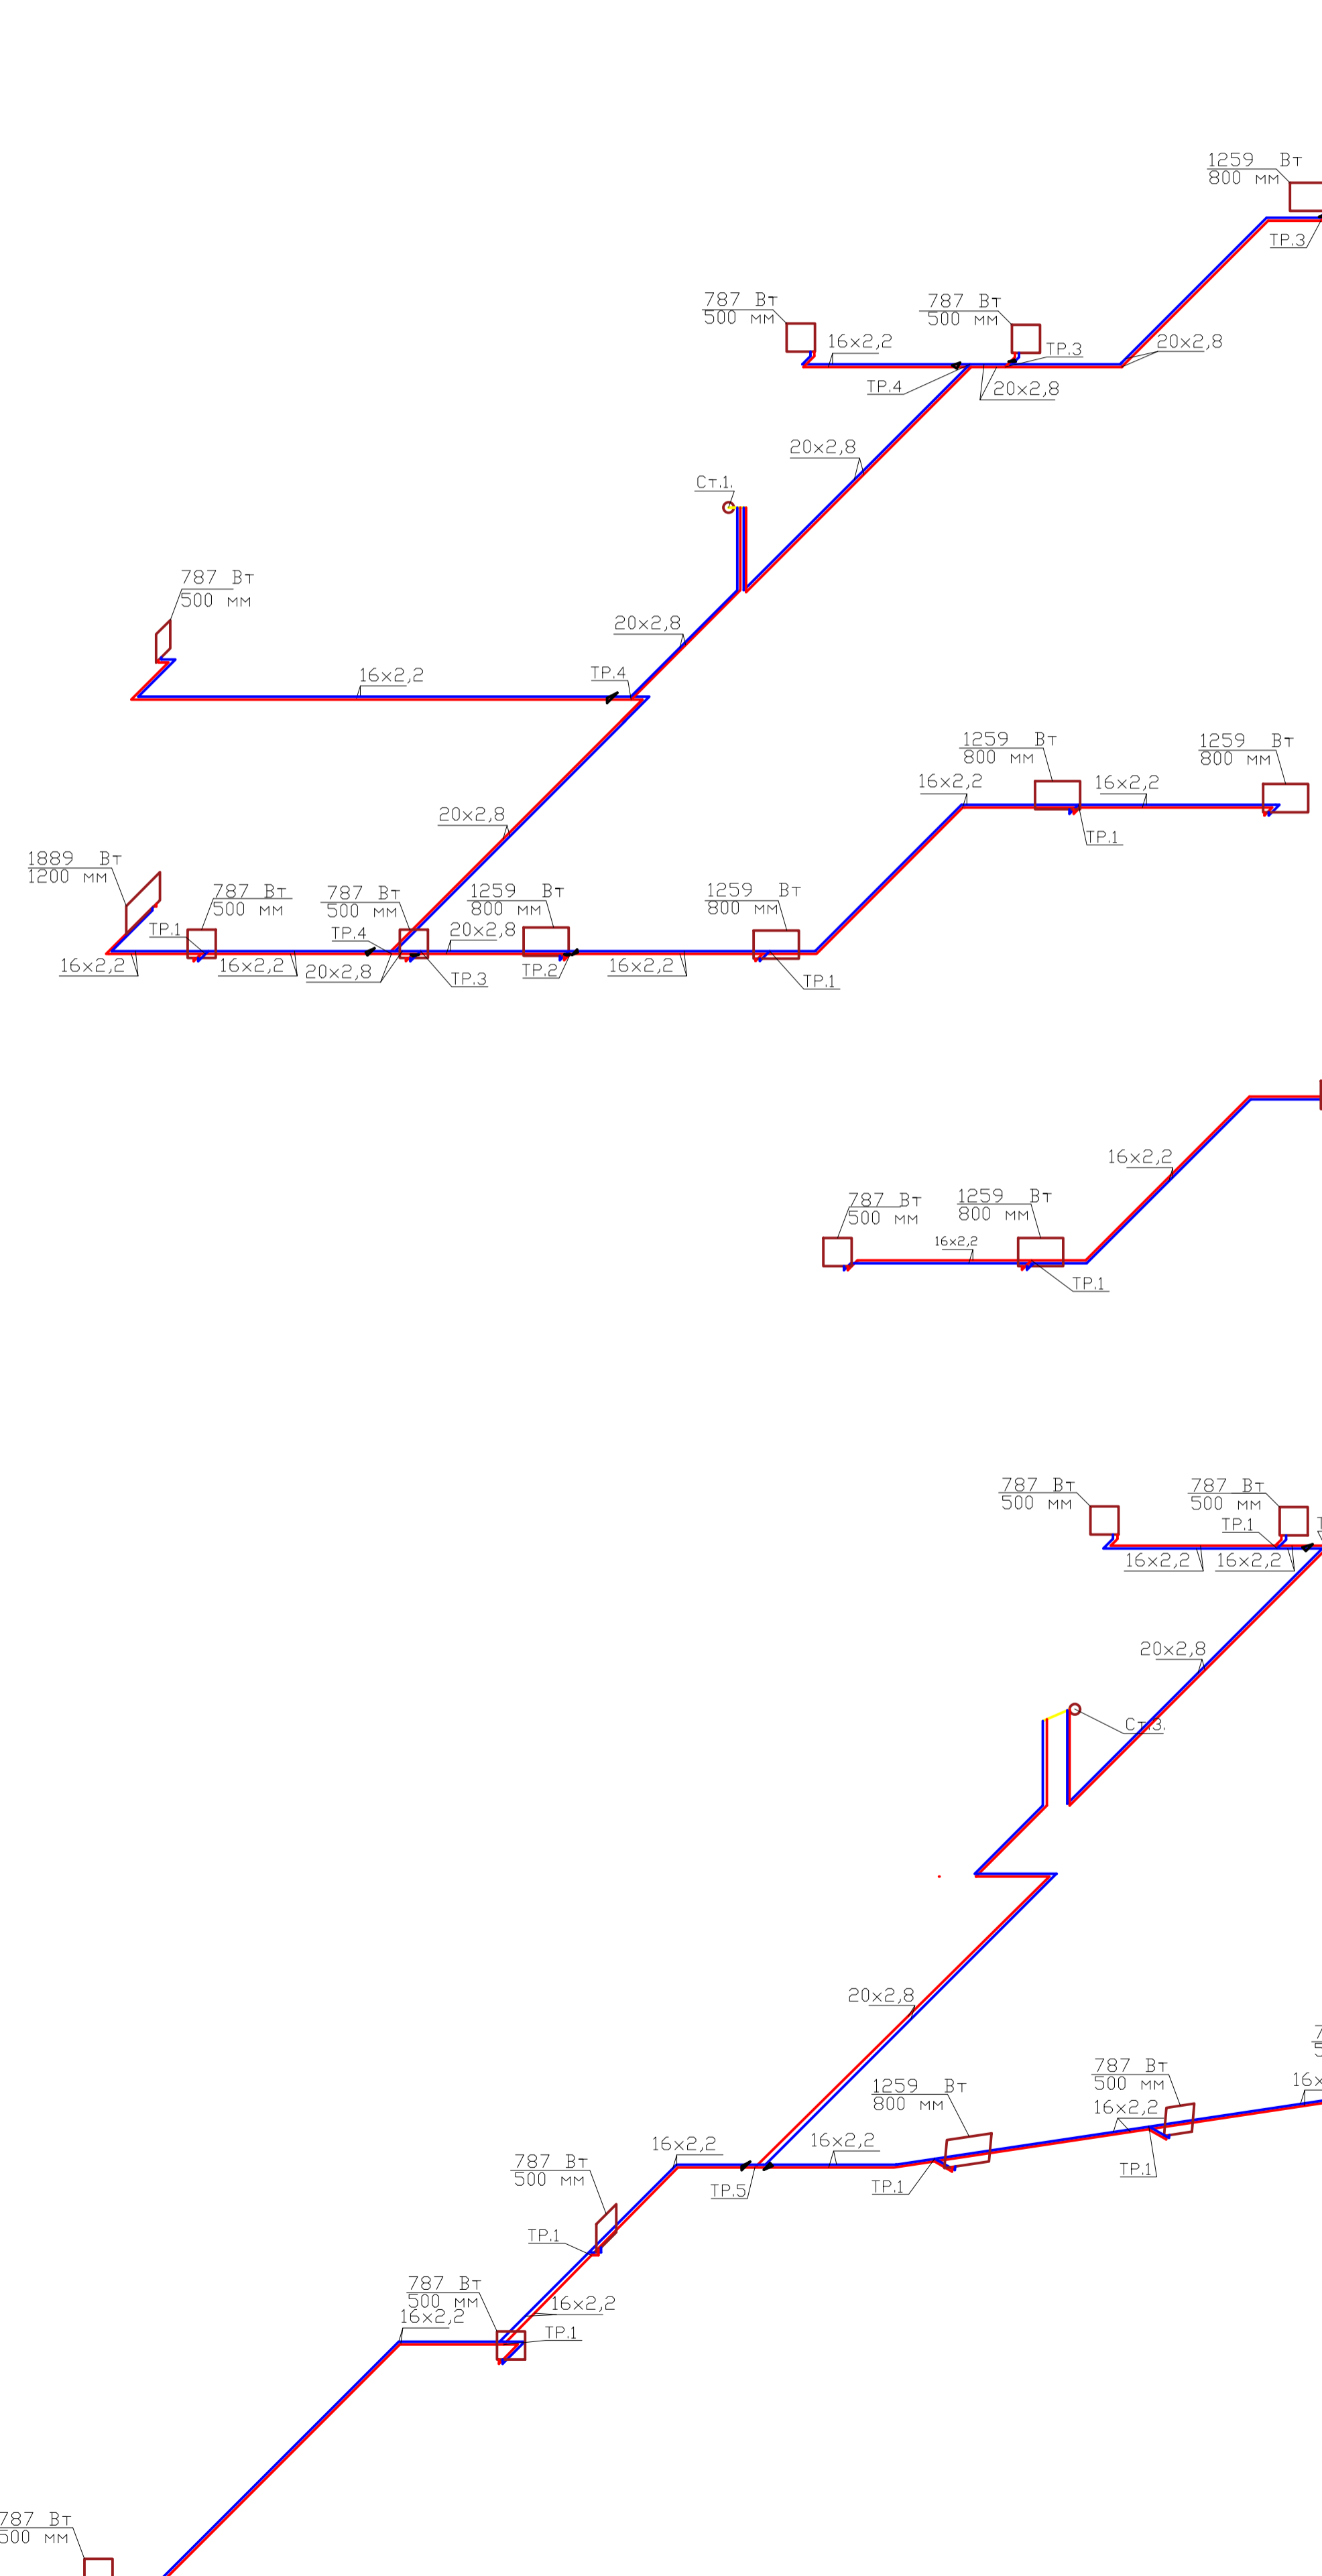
1259 Вт
800 мм
ТР.3
787 Вт
500 мм
787 Вт
500 мм
16х2,2
ТР.3
20х2,8
ТР.4
20х2,8
20х2,8
Ст.1.
787 Вт
500 мм
20х2,8
16х2,2
ТР.4
1259 Вт
800 мм
1259 Вт
800 мм
16х2,2
16х2,2
ТР.1
20х2,8
1889 Вт
1200 мм
787 Вт
500 мм
787 Вт
500 мм
1259 Вт
800 мм
1259 Вт
800 мм
ТР.1
ТР.4
20х2,8
16х2,2
16х2,2
20х2,8
ТР.3
ТР.2
16х2,2
ТР.1
16х2,2
787 Вт
500 мм
1259 Вт
800 мм
16х2,2
ТР.1
787 Вт
500 мм
787 Вт
500 мм
ТР.1
16х2,2
16х2,2
20х2,8
Ст.3.
20х2,8
787 Вт
500 мм
1259 Вт
800 мм
16х2,2
16х
16х2,2
16х2,2
787 Вт
500 мм
ТР.5
ТР.1
ТР.1
ТР.1
787 Вт
500 мм
16х2,2
16х2,2
ТР.1
787 Вт
500 мм